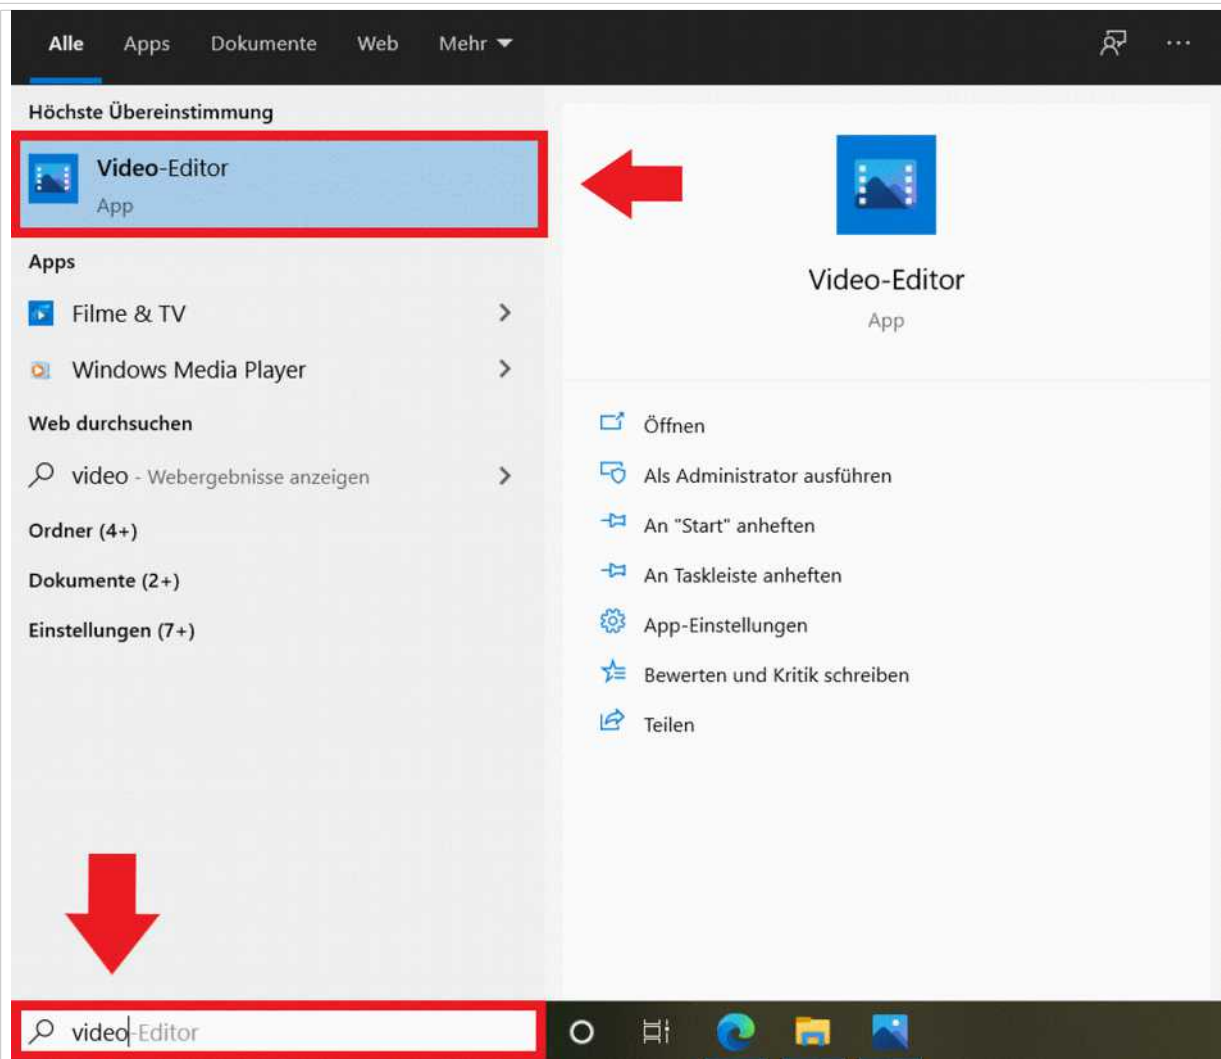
Alle Apps Dokumente Web Mehr

Höchste Übereinstimmung

Video-Editor
App

Apps

Filme & TV

Windows Media Player

Web durchsuchen

video - Webergebnisse anzeigen

Ordner (4+)

Dokumente (2+)

Einstellungen (7+)

Video-Editor
App

Öffnen

Als Administrator ausführen

An "Start" anheften

An Taskleiste anheften

App-Einstellungen

Bewerten und Kritik schreiben

Teilen

video-Editor